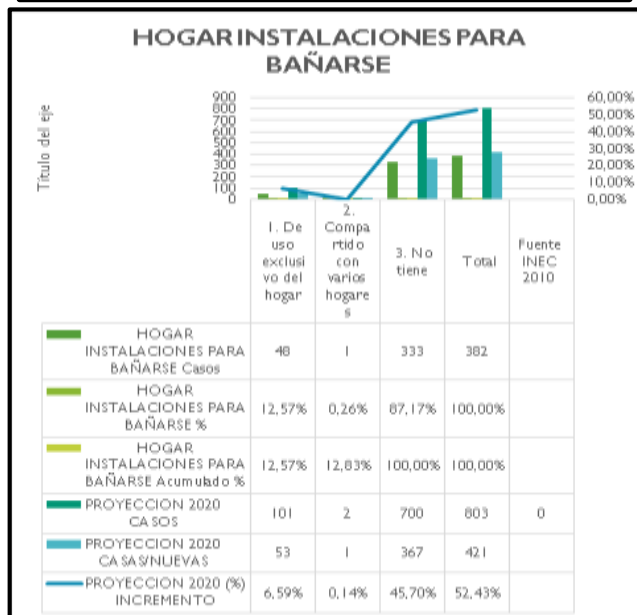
HOGAR INSTALACIONES PARA BAÑARSE

Título del eje

900
800
700
600
500
400
300
200
100
0

60,00%
50,00%
40,00%
30,00%
20,00%
10,00%
0,00%

| | 1. De uso exclusivo del hogar | 2. Compartido con varios hogares | 3. No tiene | Total | Fuente INEC 2010 |
|---|---|---|---|---|---|
| HOGAR INSTALACIONES PARA BAÑARSE Casos | 48 | 1 | 333 | 382 | |
| HOGAR INSTALACIONES PARA BAÑARSE % | 12,57% | 0,26% | 87,17% | 100,00% | |
| HOGAR INSTALACIONES PARA BAÑARSE Acumulado % | 12,57% | 12,83% | 100,00% | 100,00% | |
| PROYECCION 2020 CASOS | 101 | 2 | 700 | 803 | 0 |
| PROYECCION 2020 CASAS/NUEVAS | 53 | 1 | 367 | 421 | |
| PROYECCION 2020 (%) INCREMENTO | 6,59% | 0,14% | 45,70% | 52,43% | |